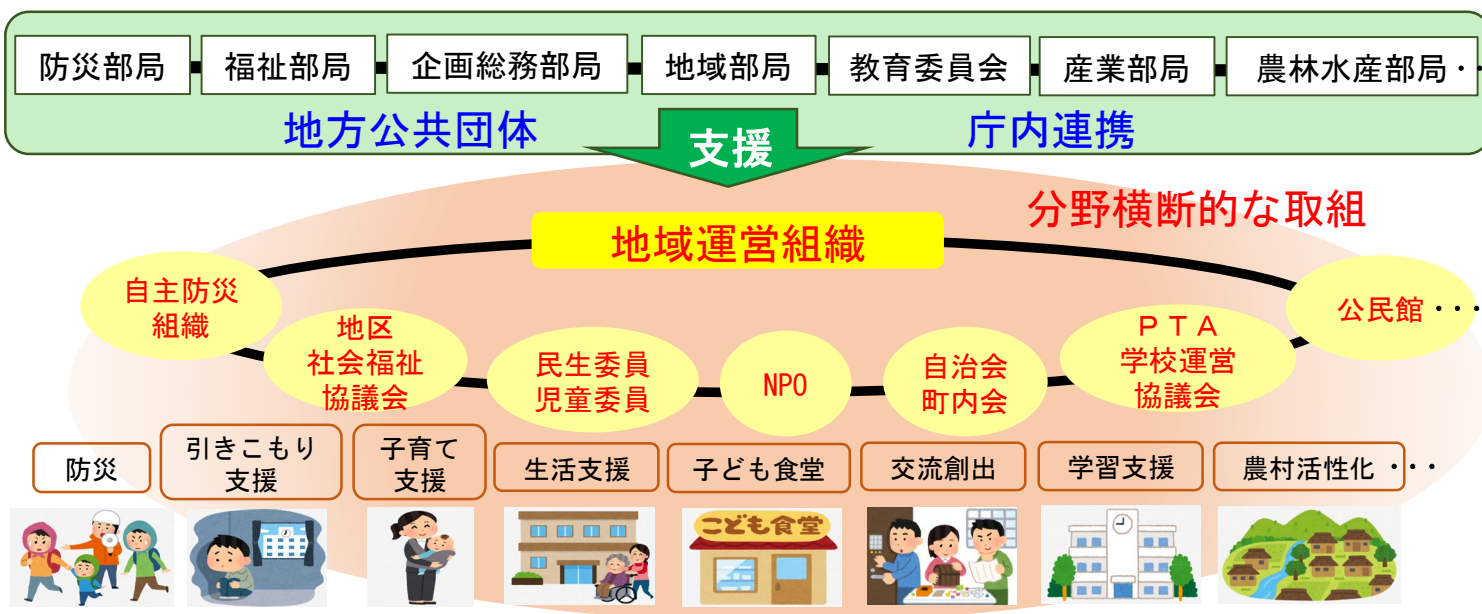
防災部局 福祉部局 企画総務部局 地域部局 教育委員会 産業部局 農林水産部局・・

地方公共団体 支援 庁内連携

分野横断的な取組

地域運営組織

自主防災組織

地区社会福祉協議会

民生委員児童委員

NPO

自治会町内会

PTA学校運営協議会

公民館・・・

防災

引きこもり支援

子育て支援

生活支援

子ども食堂

交流創出

学習支援

農村活性化・・・

こども食堂